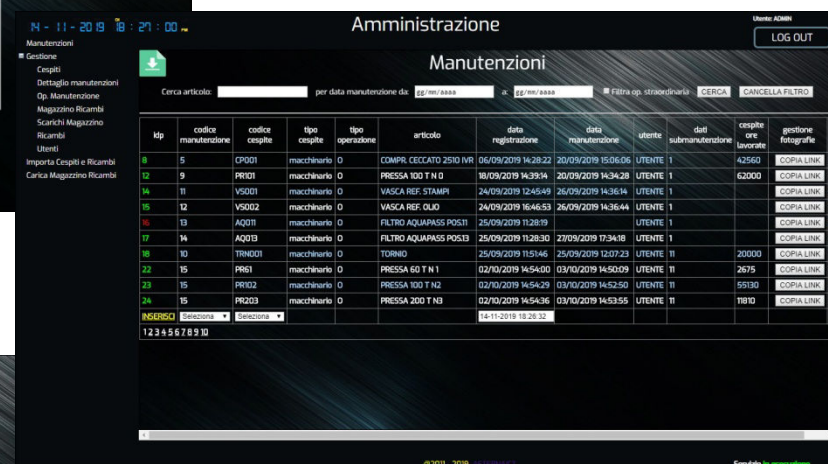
14 - 11 - 2019 18 : 27 : 00

Amministrazione

Utente: ADMIN

LOG OUT

Manutenzioni
Gestione
Cespiti
Dettaglio manutenzioni
Op. Manutenzione
Magazzino Ricambi
Scarichi Magazzino
Ricambi
Utenti
Importa Cespiti e Ricambi
Carica Magazzino Ricambi

Manutenzioni

Cerca articolo: per data manutenzione da: gg/mm/aaaa a: gg/mm/aaaa Filtra op. straordinarie CERCA CANCELLA FILTRO

| idp | codice manutenzione | codice cespite | tipo cespite | tipo operazione | articolo | data registrazione | data manutenzione | utente | dati submanutenzione | cespite ore lavorate | gestione fotografie |
|---|---|---|---|---|---|---|---|---|---|---|---|
| 8 | 5 | CP001 | macchinario | 0 | COMPR. CECCATO 2510 IVR | 06/09/2019 14:28:22 | 20/09/2019 15:06:06 | UTENTE | 1 | 42560 | COPIA LINK |
| 12 | 9 | PR101 | macchinario | 0 | PRESSA 100 T N 0 | 18/09/2019 14:39:14 | 20/09/2019 14:34:28 | UTENTE | 1 | 62000 | COPIA LINK |
| 14 | 11 | VS001 | macchinario | 0 | VASCA REF. STAMPI | 24/09/2019 12:45:49 | 26/09/2019 14:36:14 | UTENTE | 1 | | COPIA LINK |
| 15 | 12 | VS002 | macchinario | 0 | VASCA REF. OLIO | 24/09/2019 16:46:53 | 26/09/2019 14:36:44 | UTENTE | 1 | | COPIA LINK |
| 16 | 13 | AQ011 | macchinario | 0 | FILTRO AQUAPASS POS.11 | 25/09/2019 11:28:19 | | UTENTE | 1 | | COPIA LINK |
| 17 | 14 | AQ013 | macchinario | 0 | FILTRO AQUAPASS POS.13 | 25/09/2019 11:28:30 | 27/09/2019 17:34:18 | UTENTE | 1 | | COPIA LINK |
| 18 | 10 | TRN001 | macchinario | 0 | TORNIO | 25/09/2019 11:51:46 | 25/09/2019 12:07:23 | UTENTE | 11 | 20000 | COPIA LINK |
| 22 | 15 | PR61 | macchinario | 0 | PRESSA 60 T N 1 | 02/10/2019 14:54:00 | 03/10/2019 14:50:09 | UTENTE | 11 | 2675 | COPIA LINK |
| 23 | 15 | PR102 | macchinario | 0 | PRESSA 100 T N2 | 02/10/2019 14:54:29 | 03/10/2019 14:52:50 | UTENTE | 11 | 55130 | COPIA LINK |
| 24 | 15 | PR203 | macchinario | 0 | PRESSA 200 T N3 | 02/10/2019 14:54:36 | 03/10/2019 14:53:55 | UTENTE | 11 | 11810 | COPIA LINK |
| INSERISCI | Seleziona | Seleziona | | | | 14-11-2019 18:26:32 | | | | | |

12345678910

©2011 - 2019 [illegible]
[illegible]